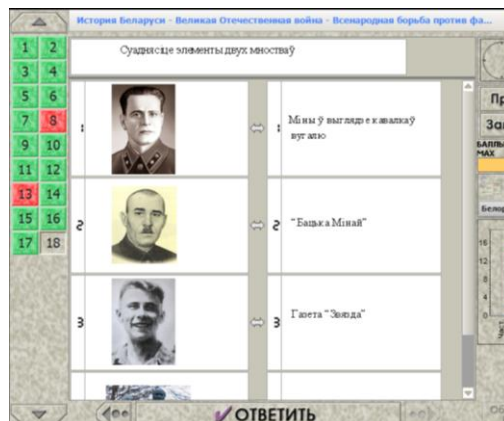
История Беларуси - Великая Отечественная война - Всенародная борьба против фа...

1 2
3 4
5 6
7 8
9 10
11 12
13 14
15 16
17 18

Суаднясце элементы двух мностваў

| | | | |
|---|---|---|---|
| 1 | | ⇔ | Міны ў выглядзе кавалкаў вугалю |
| 2 | | ⇔ 2 | "Бацька Мінай" |
| 3 | | ⇔ 3 | Газета "Звязда" |

ОТВЕТИТЬ

Пр
За
БАЛЛЫ
MAX
Белор